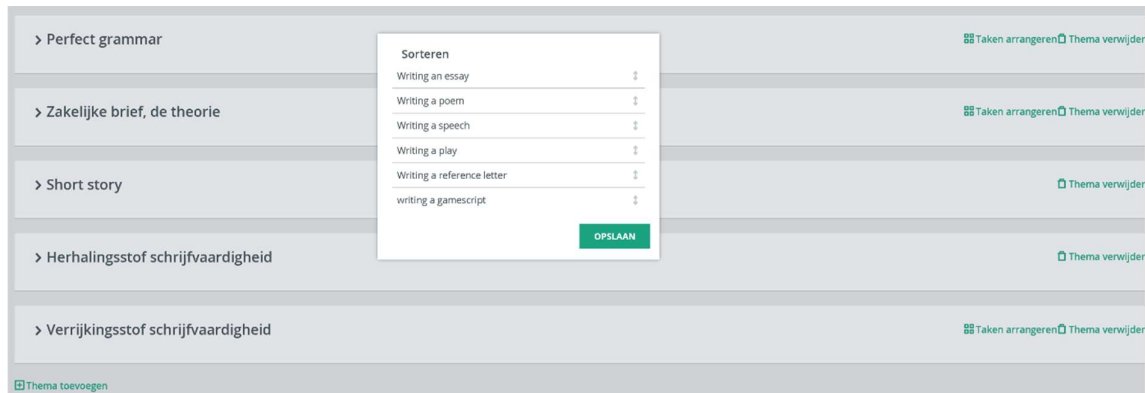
> Perfect grammar

Taken arrangeren Thema verwijder

Sorteren

Writing an essay

Writing a poem

Writing a speech

Writing a play

Writing a reference letter

writing a gamescript

OPSLAAN

> Zakelijke brief, de theorie

Taken arrangeren Thema verwijder

> Short story

Thema verwijder

> Herhalingsstof schrijfvaardigheid

Thema verwijder

> Verrijkingsstof schrijfvaardigheid

Taken arrangeren Thema verwijder

Thema toevoegen